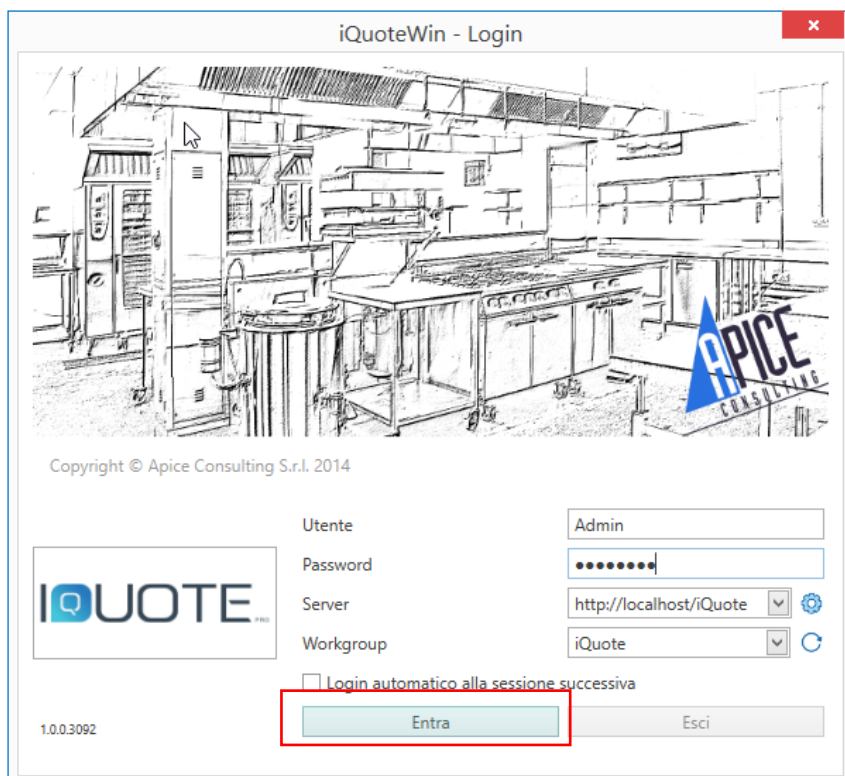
iQuoteWin - Login

APICE CONSULTING

Copyright © Apice Consulting S.r.l. 2014

IQUOTE PRO

Utente | Admin
Password | ••••••••
Server | http://localhost/iQuote
Workgroup | iQuote

Login automatico alla sessione successiva

1.0.0.3092

Entra

Esci